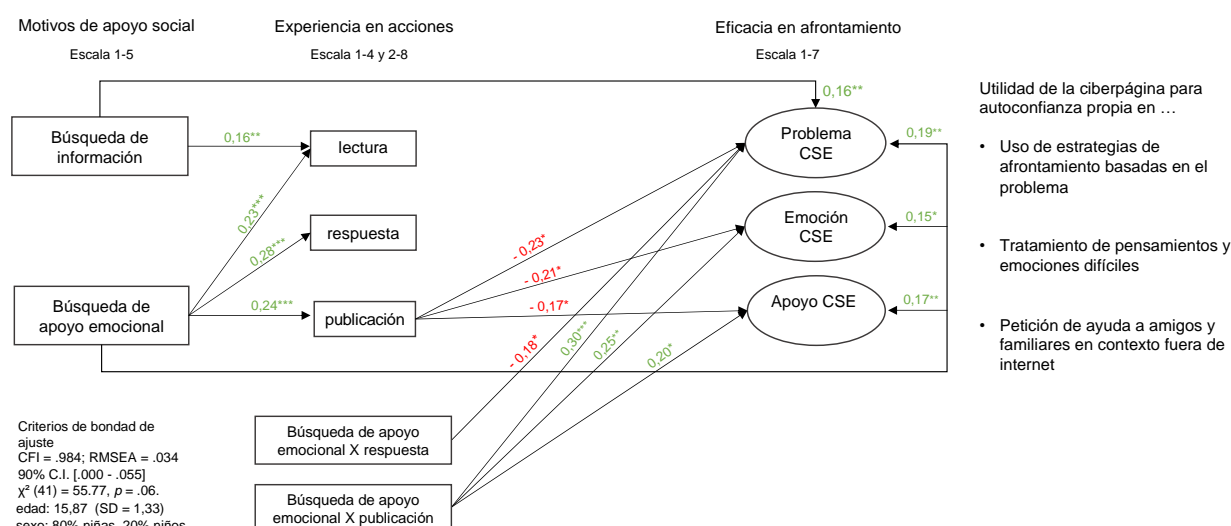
Motivos de apoyo social

Escala 1-5

Experiencia en acciones

Escala 1-4 y 2-8

Eficacia en afrontamiento

Escala 1-7

0,16**

Búsqueda de información

0,16**

lectura

Problema CSE

0,19**

0,23***

respuesta

Emoción CSE

0,15*

0,28***

- 0,23*

- 0,21*

Búsqueda de apoyo emocional

0,24***

publicación

- 0,17*

Apoyo CSE

0,17**

- 0,18*

0,30***

0,25**

0,20*

Utilidad de la ciberpágina para autoconfianza propia en …

• Uso de estrategias de afrontamiento basadas en el problema

• Tratamiento de pensamientos y emociones difíciles

• Petición de ayuda a amigos y familiares en contexto fuera de internet

Criterios de bondad de ajuste
CFI = .984; RMSEA = .034
90% C.I. [.000 - .055]
$\chi^2$ (41) = 55.77, $p$ = .06.
edad: 15,87 (SD = 1,33)
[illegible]

Búsqueda de apoyo emocional X respuesta

Búsqueda de apoyo emocional X publicación